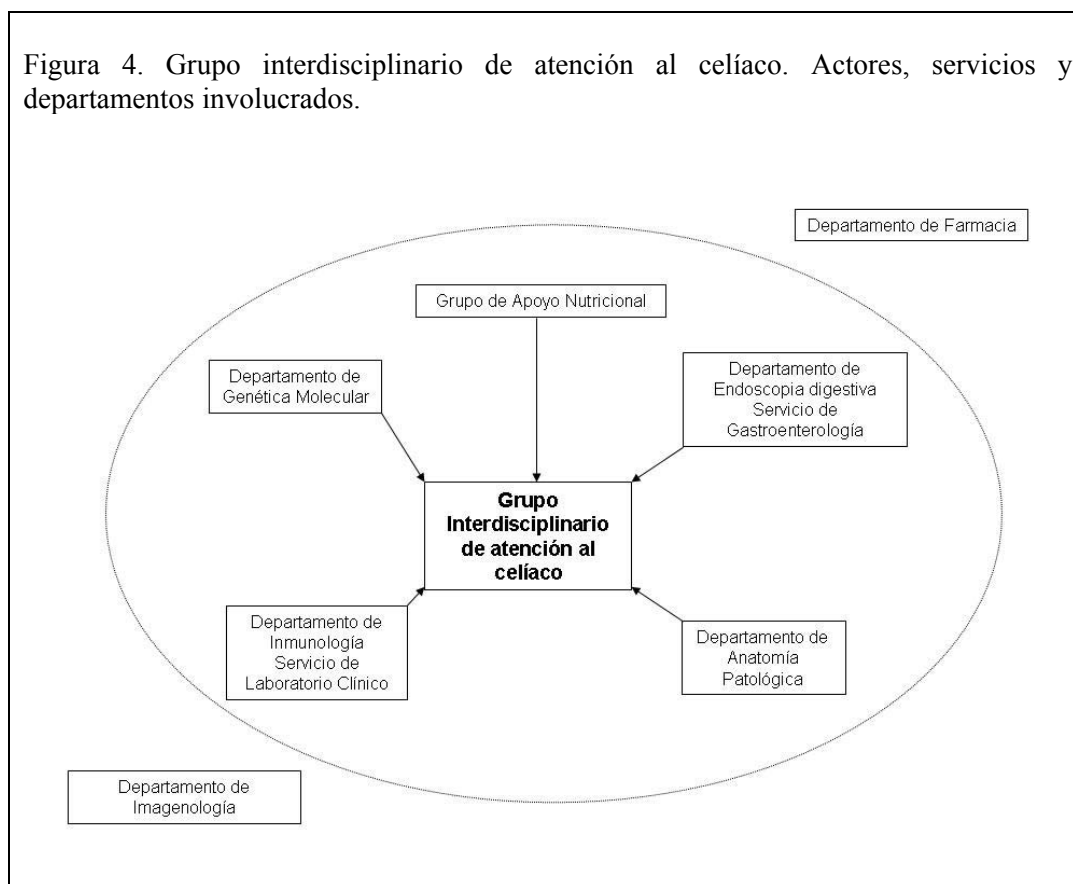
Figura 4. Grupo interdisciplinario de atención al celíaco. Actores, servicios y departamentos involucrados.

Departamento de Farmacia

Grupo de Apoyo Nutricional

Departamento de Genética Molecular

Departamento de Endoscopia digestiva Servicio de Gastroenterología

Grupo Interdisciplinario de atención al celíaco

Departamento de Inmunología Servicio de Laboratorio Clínico

Departamento de Anatomía Patológica

Departamento de Imagenología